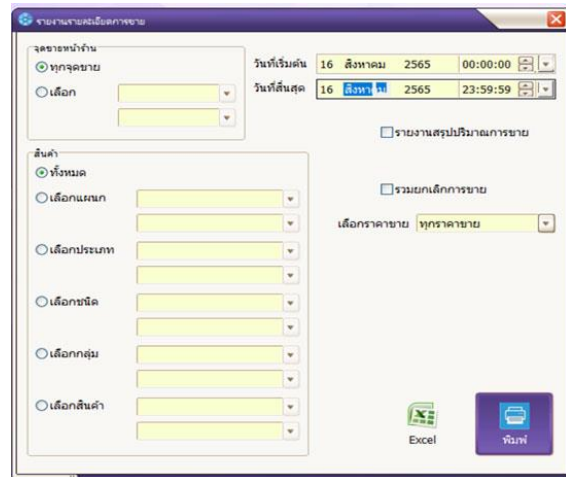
รายงานรายละเอียดการขาย

จุดขายหน้าร้าน
ทุกจุดขาย
เลือก

วันที่เริ่มต้น 16 สิงหาคม 2565 00:00:00
วันที่สิ้นสุด 16 สิงหาคม 2565 23:59:59

รายงานสรุปปริมาณการขาย

สินค้า
ทั้งหมด
เลือกแผนก
เลือกประเภท
เลือกชนิด
เลือกกลุ่ม
เลือกสินค้า

รวมยกเลิกการขาย

เลือกราคาขาย ทุกราคาขาย

Excel
พิมพ์